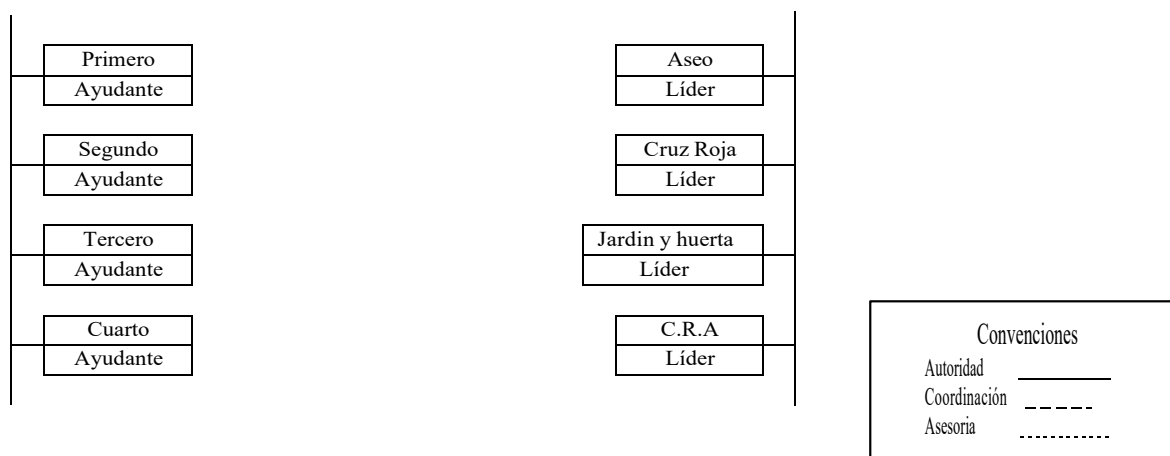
| Primero |
|---|
| Ayudante |

| Segundo |
|---|
| Ayudante |

| Tercero |
|---|
| Ayudante |

| Cuarto |
|---|
| Ayudante |

| Aseo |
|---|
| Líder |

| Cruz Roja |
|---|
| Líder |

| Jardin y huerta |
|---|
| Líder |

| C.R.A |
|---|
| Líder |

Convenciones
Autoridad
Coordinación
Asesoria